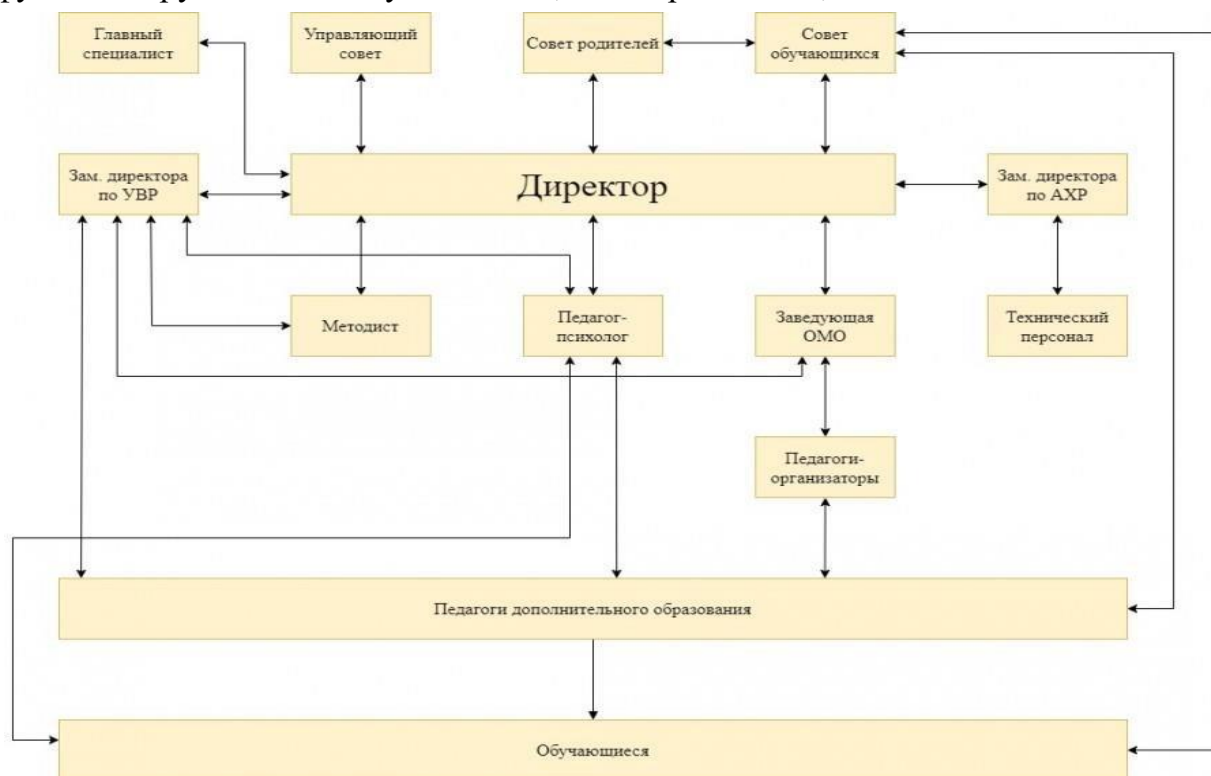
Главный специалист

Управляющий совет

Совет родителей

Совет обучающихся

Зам. директора по УВР

Директор

Зам. директора по АХР

Методист

Педагог-психолог

Заведующая ОМО

Технический персонал

Педагоги-организаторы

Педагоги дополнительного образования

Обучающиеся